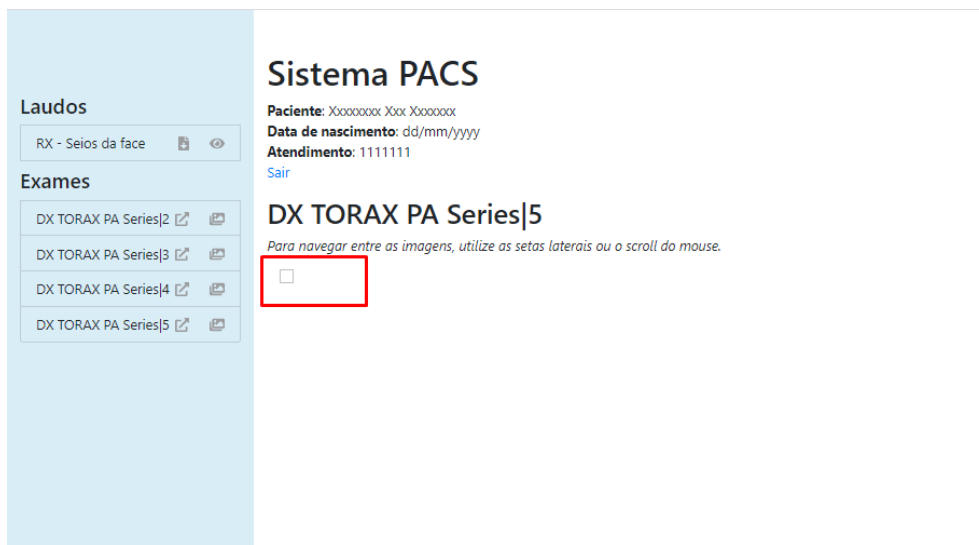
Laudos

RX - Seios da face

Exames

DX TORAX PA Series|2

DX TORAX PA Series|3

DX TORAX PA Series|4

DX TORAX PA Series|5

Sistema PACS

**Paciente**: Xxxxxxxx Xxx Xxxxxxx
**Data de nascimento**: dd/mm/yyyy
**Atendimento**: 1111111
Sair

DX TORAX PA Series|5

*Para navegar entre as imagens, utilize as setas laterais ou o scroll do mouse.*